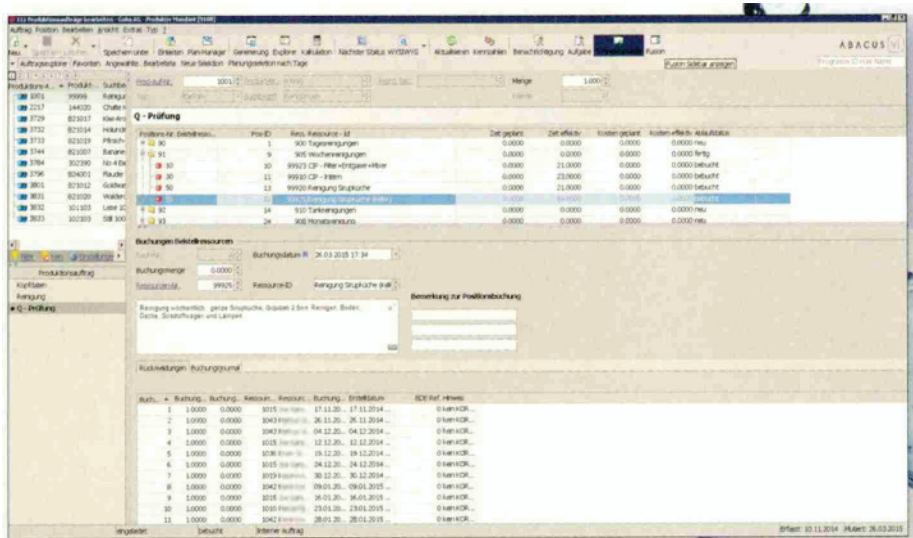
Produktionsaufträge bearbeiten - Produktion Mandant [5100]
Auftrag Position Bearbeiten Ansicht Extras Typ ?
Neu Speichern Löschen Speichern unter Erstellen Plan-Manager Generierung Explorer Kalkulation Nächster Status WYSIWYG Aktualisieren Kennzahlen Benachrichtigung Aufgabe Fusion
ABACUS
Auftragsoptionen Favoriten Angewählte Bearbeitete Neue Selektion Planungsselektion nach Tage
Fusion Sidebar anzeigen

Produktionsa... Produkt... Suchbe...
3701 99999 Reinigu
2217 144020 Chäs
3729 821017 Kiw
3732 821014 Holund
3733 821019 Pfirsich
3744 821007 Banane
3784 302390 Nr 4 Be
3796 824001 Rauder
3801 821012 Goldwa
3831 821020 Walder
3832 101103 Lebe
3833 102103 Sill 100

Produktionsauftrag
Kopfdaten
Reinigung
Q - Prüfung

Prod.auftrag 1001 Menge 1.000

Q - Prüfung

| Positions-Nr. Beleitressou... | Pos-ID | Ress. Ressource - Id | Zeit geplant | Zeit effektiv | Kosten geplant | Kosten effektiv | Ablaufstatus |
|---|---|---|---|---|---|---|---|
| 90 | 1 | 900 Tagesreinigungen | 0.0000 | 0.0000 | 0.0000 | 0.0000 | neu |
| 91 | 9 | 905 Wochenreinigungen | 0.0000 | 0.0000 | 0.0000 | 0.0000 | fertig |
| 10 | 10 | 99923 CIP - Filter+Entgaser+Mixer | 0.0000 | 21.0000 | 0.0000 | 0.0000 | gebucht |
| 30 | 11 | 99910 CIP - Intern | 0.0000 | 23.0000 | 0.0000 | 0.0000 | gebucht |
| 50 | 13 | 99920 Reinigung Sirupküche | 0.0000 | 21.0000 | 0.0000 | 0.0000 | gebucht |
| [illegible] | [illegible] | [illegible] Reinigung Sirupküche Boden | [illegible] | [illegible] | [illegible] | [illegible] | gebucht |
| 92 | 14 | 910 Turbereinigungen | 0.0000 | 0.0000 | 0.0000 | 0.0000 | neu |
| 93 | 24 | 908 Monatsreinigung | 0.0000 | 0.0000 | 0.0000 | 0.0000 | neu |

Buchungen Beleitressourcen
Buchungsdatum 26.03.2015 17:34
Buchungsmenge 0.0000
Ressource-Id 99925 RessourceID Reinigung Sirupküche Boden
Reinigung wöchentlich, ganze Sirupküche, Gruben 2.Sirn Reinigen, Boden, Decke, Sirupfläche und Lampen
Bemerkung zur Positionsbuchung

Rückmeldungen Buchungsjournal

| Buch... | Buchung... | Buchung... | Ressourc... | Ressourc... | Buchung... | Erstelldatum | BDE Ref. | Hinweis |
|---|---|---|---|---|---|---|---|---|
| 1 | 1.0000 | 0.0000 | 1015 | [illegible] | 17.11.20... | 17.11.2014 ... | 0 | kein KOR... |
| 2 | 1.0000 | 0.0000 | 1043 | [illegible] | 26.11.20... | 26.11.2014 ... | 0 | kein KOR... |
| 3 | 1.0000 | 0.0000 | 1042 | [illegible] | 04.12.20... | 04.12.2014 ... | 0 | kein KOR... |
| 4 | 1.0000 | 0.0000 | 1015 | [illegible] | 12.12.20... | 12.12.2014 ... | 0 | kein KOR... |
| 5 | 1.0000 | 0.0000 | 1036 | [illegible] | 19.12.20... | 19.12.2014 ... | 0 | kein KOR... |
| 6 | 1.0000 | 0.0000 | 1015 | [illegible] | 24.12.20... | 24.12.2014 ... | 0 | kein KOR... |
| 7 | 1.0000 | 0.0000 | 1019 | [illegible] | 30.12.20... | 30.12.2014 ... | 0 | kein KOR... |
| 8 | 1.0000 | 0.0000 | 1042 | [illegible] | 09.01.20... | 09.01.2015 ... | 0 | kein KOR... |
| 9 | 1.0000 | 0.0000 | 1015 | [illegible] | 16.01.20... | 16.01.2015 ... | 0 | kein KOR... |
| 10 | 1.0000 | 0.0000 | 1010 | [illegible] | 23.01.20... | 23.01.2015 ... | 0 | kein KOR... |
| 11 | 1.0000 | 0.0000 | 1042 | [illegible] | 28.01.20... | 28.01.2015 ... | 0 | kein KOR... |

eingeleitet gebucht Interner Auftrag
Erfasst: 10.11.2014 Mutiert: 26.03.2015